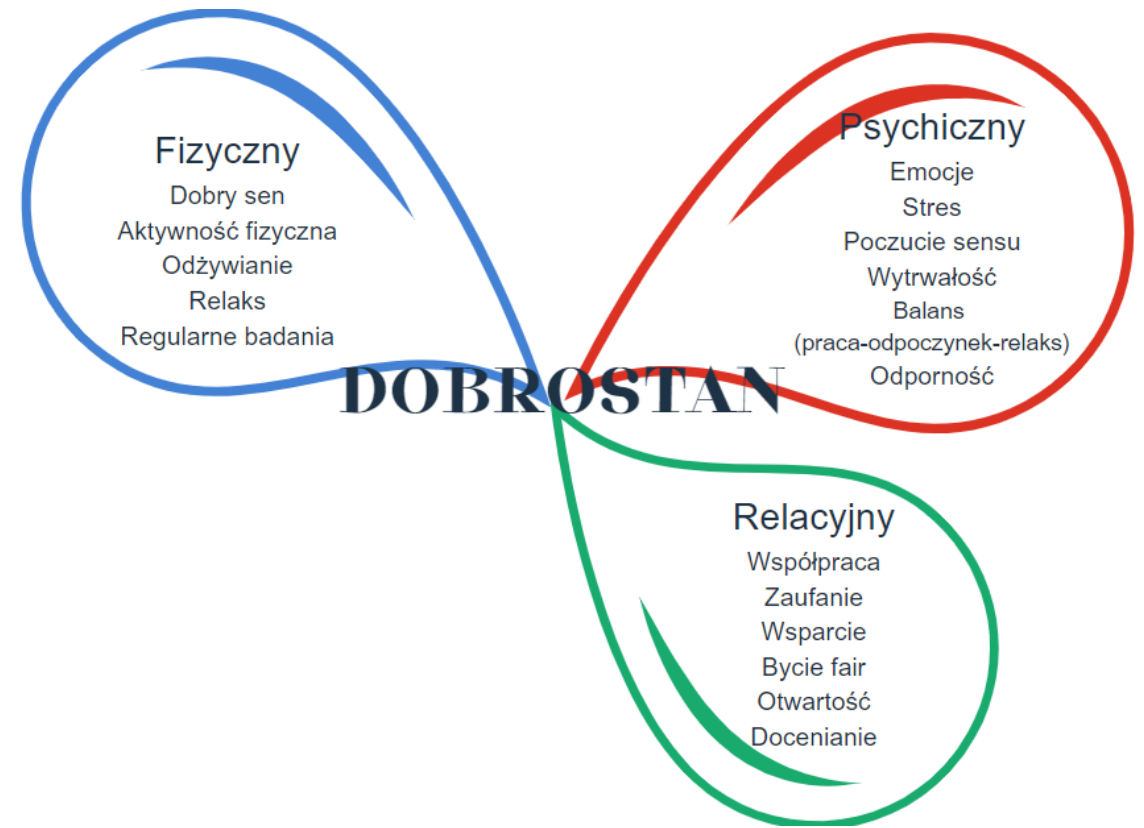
Fizyczny
Dobry sen
Aktywność fizyczna
Odżywianie
Relaks
Regularne badania

Psychiczny
Emocje
Stres
Poczucie sensu
Wytrwałość
Balans
(praca-odpoczynek-relaks)
Odporność

DOBROSTAN

Relacyjny
Współpraca
Zaufanie
Wsparcie
Bycie fair
Otwartość
Docenianie